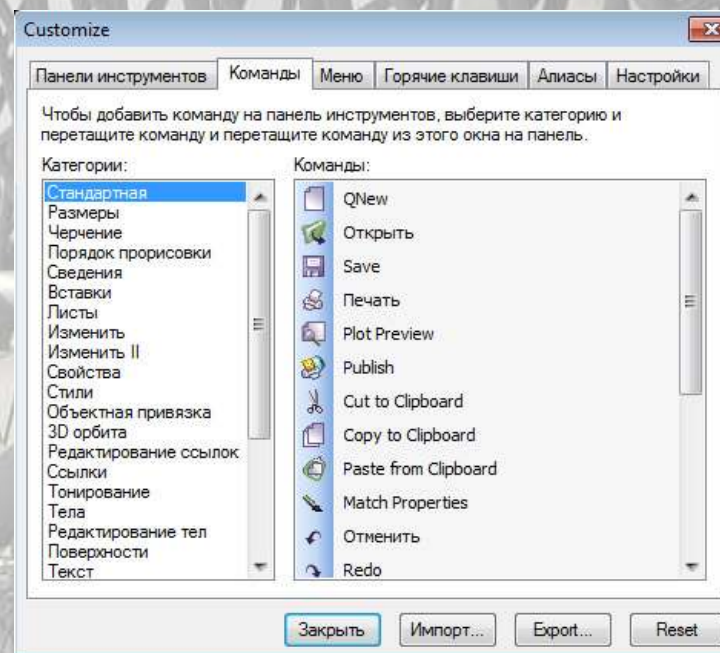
Customize

Панели инструментов | Команды | Меню | Горячие клавиши | Алиасы | Настройки

Чтобы добавить команду на панель инструментов, выберите категорию и перетащите команду и перетащите команду из этого окна на панель.

Категории:

Стандартная
Размеры
Черчение
Порядок прорисовки
Сведения
Вставки
Листы
Изменить
Изменить II
Свойства
Стили
Объектная привязка
3D орбита
Редактирование ссылок
Ссылки
Тонирование
Тела
Редактирование тел
Поверхности
Текст

Команды:

QNew
Открыть
Save
Печать
Plot Preview
Publish
Cut to Clipboard
Copy to Clipboard
Paste from Clipboard
Match Properties
Отменить
Redo

Закрыть | Импорт... | Export... | Reset